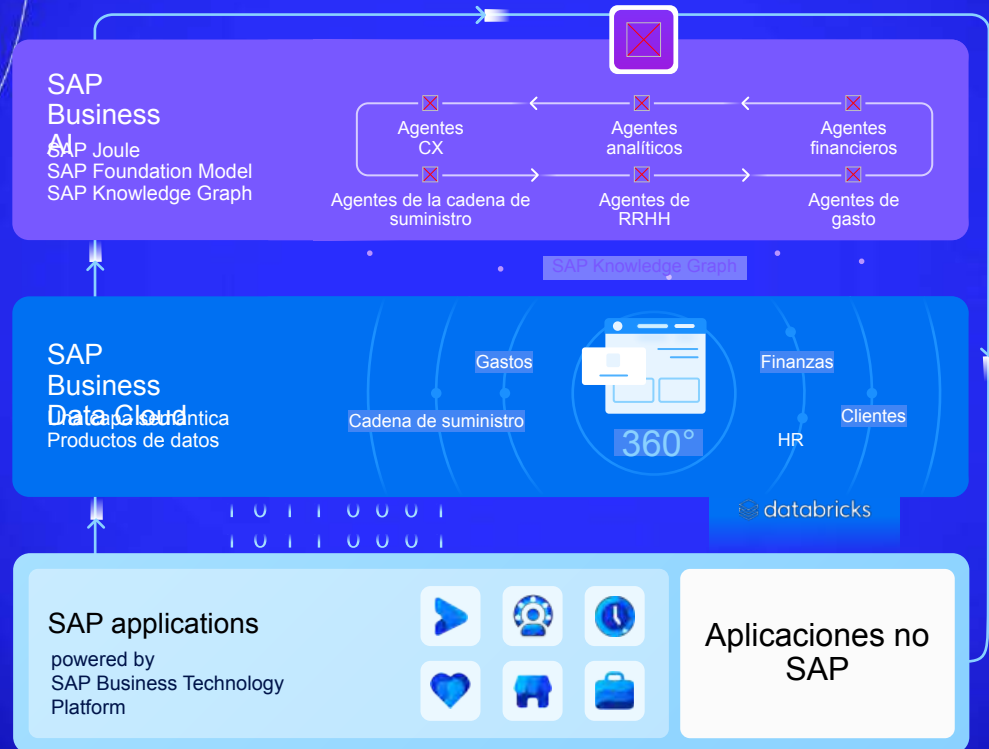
SAP Business AI
SAP Joule
SAP Foundation Model
SAP Knowledge Graph

Agentes CX
Agentes analíticos
Agentes financieros
Agentes de la cadena de suministro
Agentes de RRHH
Agentes de gasto

SAP Knowledge Graph

SAP Business Data Cloud
Una capa semántica
Productos de datos

Gastos
Finanzas
Cadena de suministro
Clientes
360°
HR

databricks

1 0 1 1 0 0 0 1
1 0 1 1 0 0 0 1

SAP applications
powered by
SAP Business Technology Platform

Aplicaciones no SAP